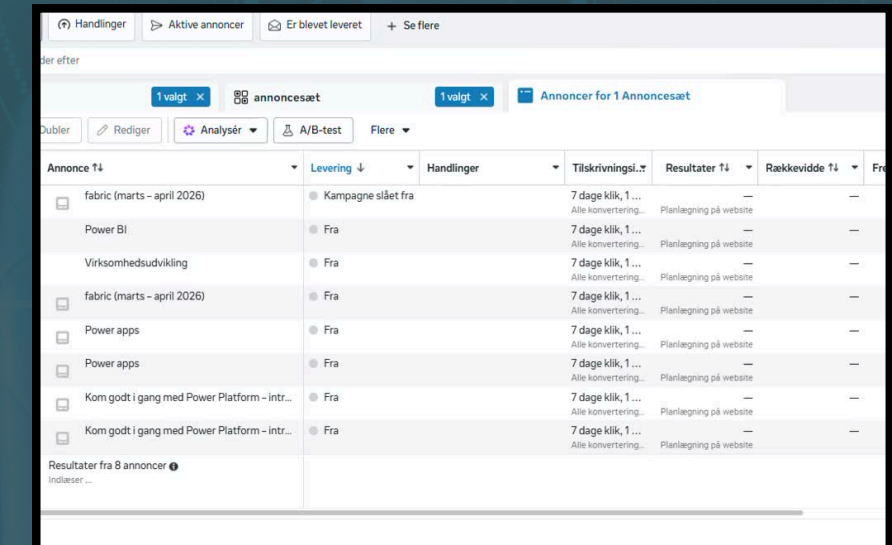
Handlinger | Aktive annoncer | Er blevet leveret | + Se flere

der efter

1 valgt × | annoncesæt | 1 valgt × | Annoncer for 1 Annoncesæt

Dubler | Rediger | Analysér | A/B-test | Flere

| Annonce ↑↓ | Levering ↓ | Handlinger | Tilskrivningsi... | Resultater ↑↓ | Rækkevidde ↑↓ | Fre |
|---|---|---|---|---|---|---|
| fabric (marts – april 2026) | Kampagne slået fra | | 7 dage klik, 1 ... Alle konvertering... | — Planlægning på website | — | |
| Power BI | Fra | | 7 dage klik, 1 ... Alle konvertering... | — Planlægning på website | — | |
| Virksomhedsudvikling | Fra | | 7 dage klik, 1 ... Alle konvertering... | — Planlægning på website | — | |
| fabric (marts – april 2026) | Fra | | 7 dage klik, 1 ... Alle konvertering... | — Planlægning på website | — | |
| Power apps | Fra | | 7 dage klik, 1 ... Alle konvertering... | — Planlægning på website | — | |
| Power apps | Fra | | 7 dage klik, 1 ... Alle konvertering... | — Planlægning på website | — | |
| Kom godt i gang med Power Platform – intr... | Fra | | 7 dage klik, 1 ... Alle konvertering... | — Planlægning på website | — | |
| Kom godt i gang med Power Platform – intr... | Fra | | 7 dage klik, 1 ... Alle konvertering... | — Planlægning på website | — | |

Resultater fra 8 annoncer
Indlæser ...